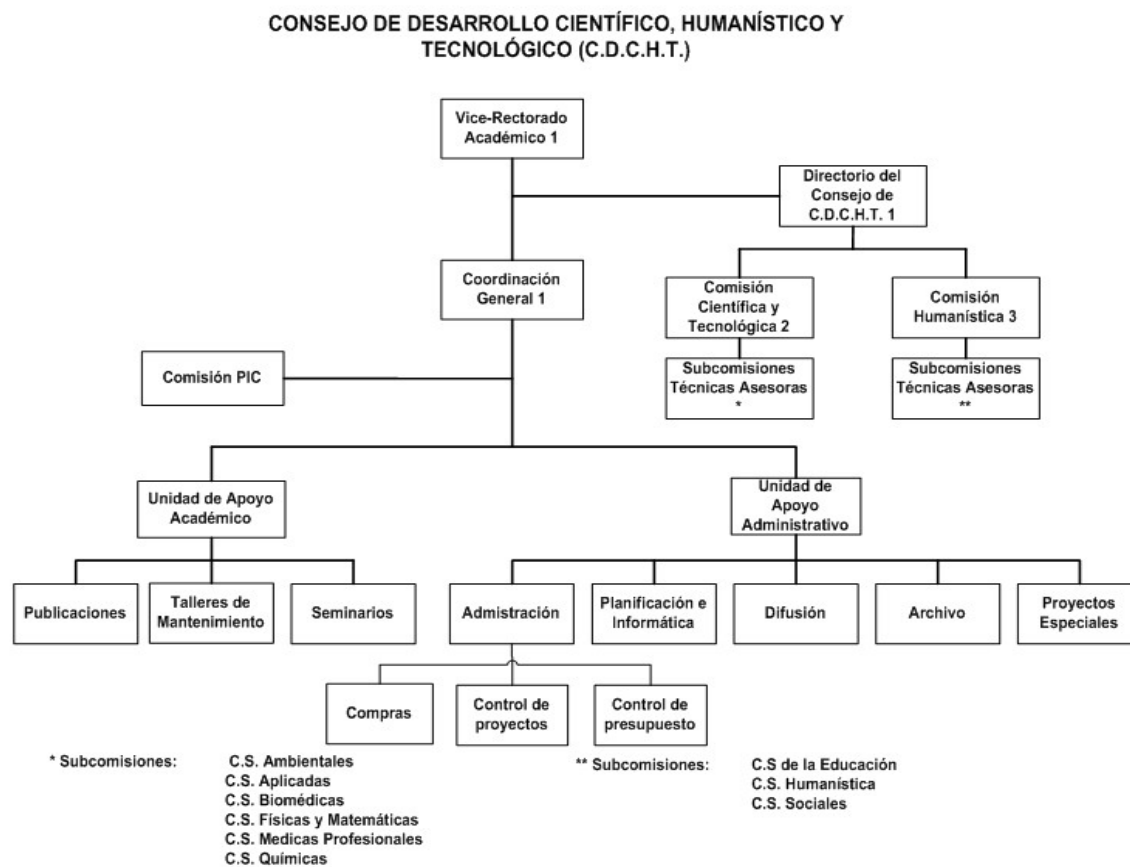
CONSEJO DE DESARROLLO CIENTÍFICO, HUMANÍSTICO Y TECNOLÓGICO (C.D.C.H.T.)

Vice-Rectorado Académico 1

Directorio del Consejo de C.D.C.H.T. 1

Coordinación General 1

Comisión Científica y Tecnológica 2

Comisión Humanística 3

Comisión PIC

Subcomisiones Técnicas Asesoras *

Subcomisiones Técnicas Asesoras **

Unidad de Apoyo Académico

Unidad de Apoyo Administrativo

Publicaciones

Talleres de Mantenimiento

Seminarios

Admistración

Planificación e Informática

Difusión

Archivo

Proyectos Especiales

Compras

Control de proyectos

Control de presupuesto

* Subcomisiones: C.S. Ambientales
C.S. Aplicadas
C.S. Biomédicas
C.S. Físicas y Matemáticas
C.S. Medicas Profesionales
C.S. Químicas

** Subcomisiones: C.S de la Educación
C.S. Humanística
C.S. Sociales